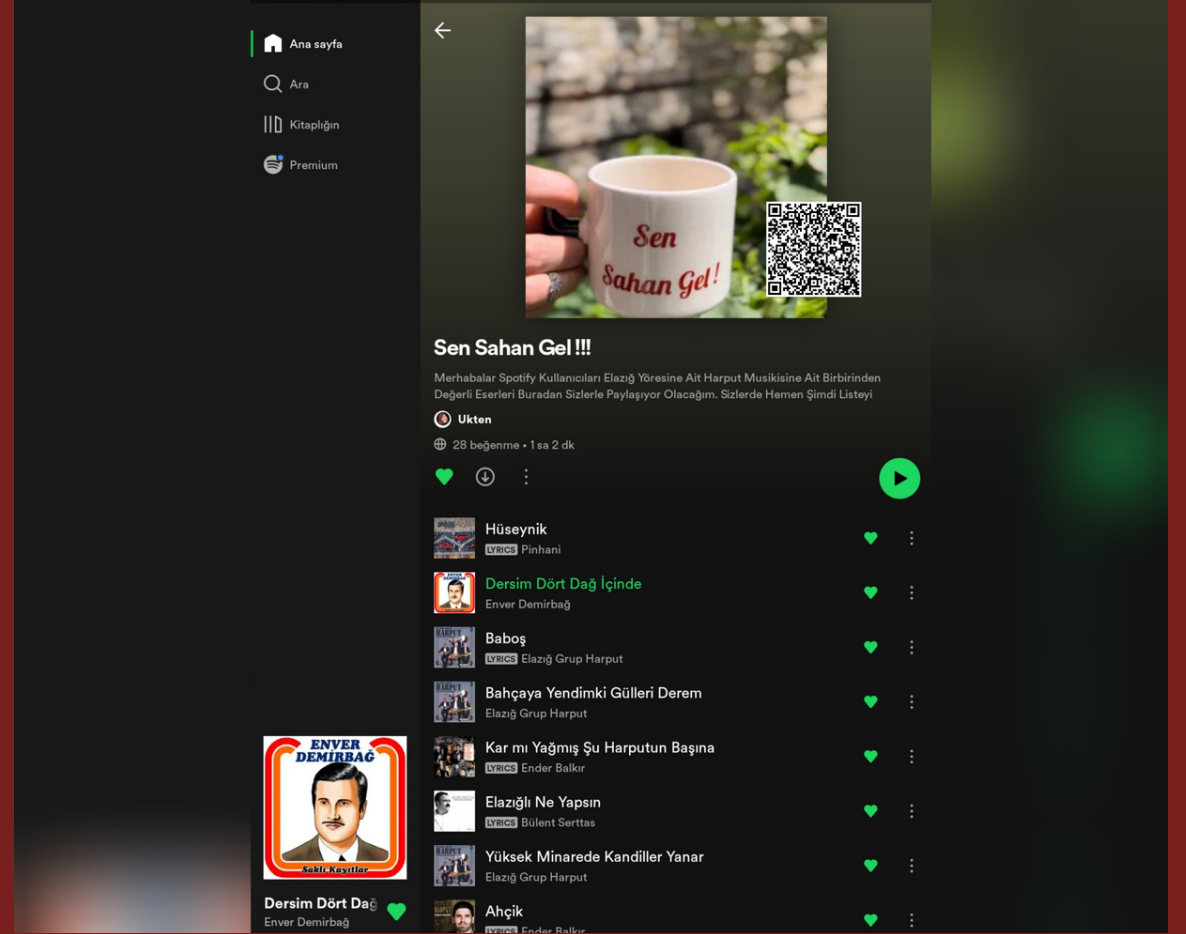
Ana sayfa
Ara
Kitaplığın
Premium

Sen
Sahan Gel!

Sen Sahan Gel !!!

Merhabalar Spotify Kullanıcıları Elazığ Yöresine Ait Harput Musikisine Ait Birbirinden Değerli Eserleri Buradan Sizlerle Paylaşıyor Olacağım. Sizlerde Hemen Şimdi Listeyi

Ukten

28 beğenme • 1 sa 2 dk

Hüseynik
LYRICS Pinhani

Dersim Dört Dağ İçinde
Enver Demirbağ

Baboş
LYRICS Elazığ Grup Harput

Bahçaya Yendimki Gülleri Derem
Elazığ Grup Harput

Kar mı Yağmış Şu Harputun Başına
LYRICS Ender Balkır

Elazığlı Ne Yapsın
LYRICS Bülent Serttas

Yüksek Minarede Kandiller Yanar
Elazığ Grup Harput

Ahçik
LYRICS Ender Balkır

ENVER DEMİRBAĞ
Saklı Kayıtlar

Dersim Dört Dağ
Enver Demirbağ